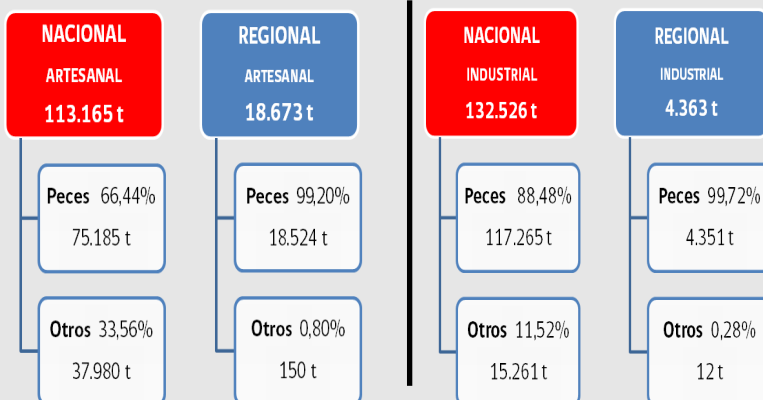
NACIONAL
ARTESANAL
113.165 t

Peces 66,44%
75.185 t

Otros 33,56%
37.980 t

REGIONAL
ARTESANAL
18.673 t

Peces 99,20%
18.524 t

Otros 0,80%
150 t

NACIONAL
INDUSTRIAL
132.526 t

Peces 88,48%
117.265 t

Otros 11,52%
15.261 t

REGIONAL
INDUSTRIAL
4.363 t

Peces 99,72%
4.351 t

Otros 0,28%
12 t